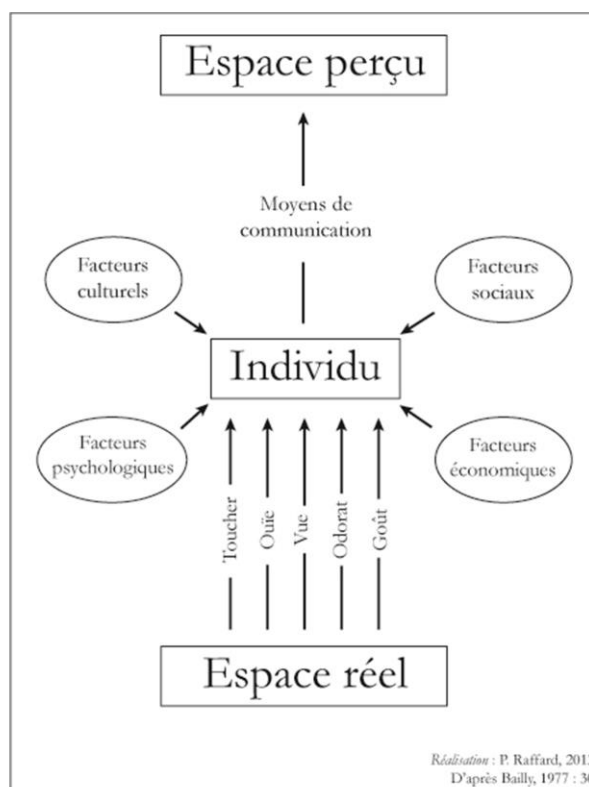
Espace perçu

Moyens de communication

Facteurs culturels

Facteurs sociaux

Individu

Facteurs psychologiques

Facteurs économiques

Toucher

Ouïe

Vue

Odorat

Goût

Espace réel

Réalisation : P. Raffard, 201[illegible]
D'après Bailly, 1977 : 3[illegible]